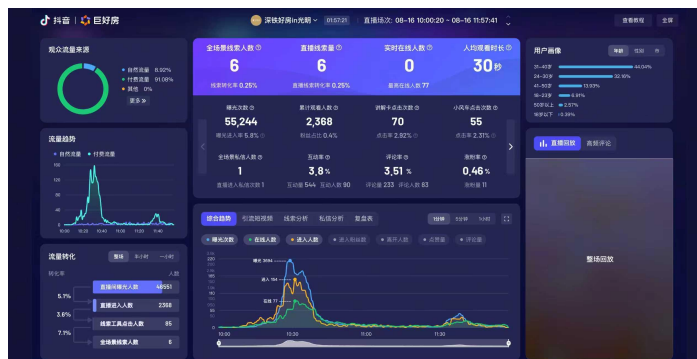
抖音 | 巨好房

深扶好房in无期 01:57:21 直播场次: 08-16 10:00:20 ~ 08-16 11:57:41

查看教程 全屏

观众流量来源

自然流量 8.92%
付费流量 91.08%
其他 0%
更多

流量趋势

自然流量 付费流量

流量转化

整场 5分钟 1分钟

转化率 人数

直播间曝光人数 48551
5.1%
直播进入人数 2368
3.6%
线索工具点击人数 85
7.1%
全场景线索人数 6

全场景线索人数 6
线索转化率 0.25%

直播线索量 6
直播线索转化率 0.25%

实时在线人数 0
最高在线人数 77

人均观看时长 30秒

曝光次数 55,244
曝光进入率 5.8%

累计观看人数 2,368
粉丝占比 0.4%

讲解卡点击次数 70
点击率 2.92%

小风车点击次数 55
点击率 2.31%

全场景私信人数 1
直播进入私信次数 1

互动率 3.8%
互动量 544 互动人数 90

评论率 3.51%
评论量 233 评论人数 83

涨粉率 0.46%
涨粉 11

综合趋势 引流短视频 线索分析 私信分析 联盟表

1分钟 5分钟 10分钟

曝光次数 在线人数 进入人数 进入粉丝数 离开人数 点赞量 评论量

10:00 10:30 11:00 11:30

用户画像

年龄 性别 地域

31~40岁 44.04%
24~30岁 32.16%
41~50岁 13.93%
18~23岁 6.91%
50岁以上 2.57%
18岁以下 0.39%

直播回放 高赞评论

整场回放